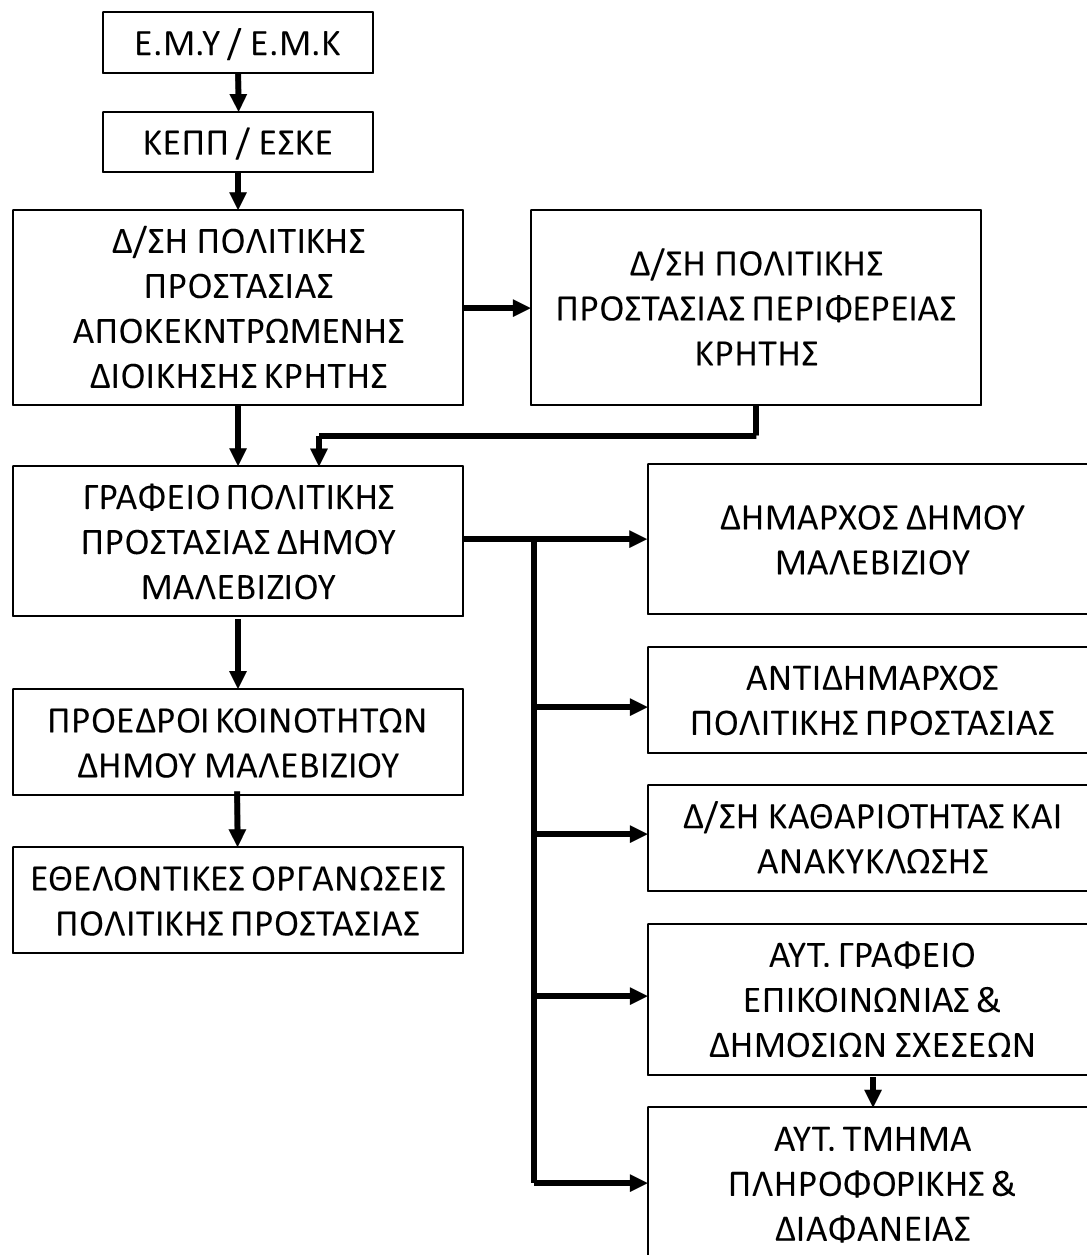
Ε.Μ.Υ / Ε.Μ.Κ

ΚΕΠΠ / ΕΣΚΕ

Δ/ΣΗ ΠΟΛΙΤΙΚΗΣ ΠΡΟΣΤΑΣΙΑΣ ΑΠΟΚΕΚΝΤΡΩΜΕΝΗΣ ΔΙΟΙΚΗΣΗΣ ΚΡΗΤΗΣ

Δ/ΣΗ ΠΟΛΙΤΙΚΗΣ ΠΡΟΣΤΑΣΙΑΣ ΠΕΡΙΦΕΡΕΙΑΣ ΚΡΗΤΗΣ

ΓΡΑΦΕΙΟ ΠΟΛΙΤΙΚΗΣ ΠΡΟΣΤΑΣΙΑΣ ΔΗΜΟΥ ΜΑΛΕΒΙΖΙΟΥ

ΔΗΜΑΡΧΟΣ ΔΗΜΟΥ ΜΑΛΕΒΙΖΙΟΥ

ΑΝΤΙΔΗΜΑΡΧΟΣ ΠΟΛΙΤΙΚΗΣ ΠΡΟΣΤΑΣΙΑΣ

ΠΡΟΕΔΡΟΙ ΚΟΙΝΟΤΗΤΩΝ ΔΗΜΟΥ ΜΑΛΕΒΙΖΙΟΥ

Δ/ΣΗ ΚΑΘΑΡΙΟΤΗΤΑΣ ΚΑΙ ΑΝΑΚΥΚΛΩΣΗΣ

ΕΘΕΛΟΝΤΙΚΕΣ ΟΡΓΑΝΩΣΕΙΣ ΠΟΛΙΤΙΚΗΣ ΠΡΟΣΤΑΣΙΑΣ

ΑΥΤ. ΓΡΑΦΕΙΟ ΕΠΙΚΟΙΝΩΝΙΑΣ & ΔΗΜΟΣΙΩΝ ΣΧΕΣΕΩΝ

ΑΥΤ. ΤΜΗΜΑ ΠΛΗΡΟΦΟΡΙΚΗΣ & ΔΙΑΦΑΝΕΙΑΣ